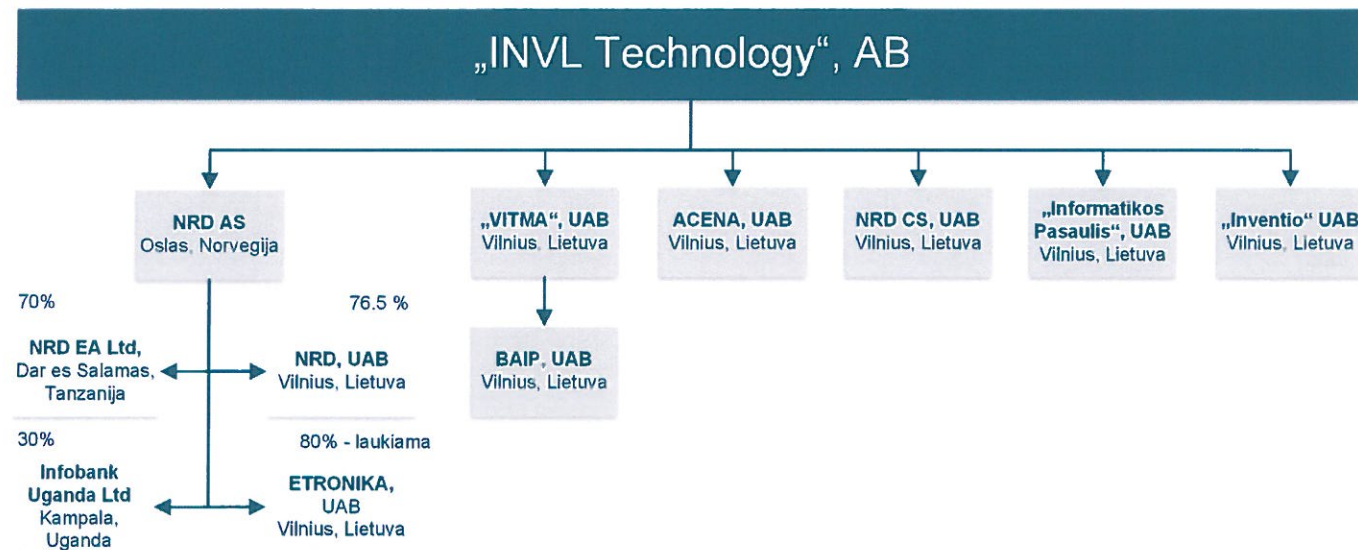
„INVL Technology“, AB

NRD AS
Oslas, Norvegija

„VITMA“, UAB
Vilnius, Lietuva

ACENA, UAB
Vilnius, Lietuva

NRD CS, UAB
Vilnius, Lietuva

„Informatikos Pasaulis“, UAB
Vilnius, Lietuva

„Inventio“ UAB
Vilnius, Lietuva

70%

76.5 %

NRD EA Ltd,
Dar es Salamas, Tanzanija

NRD, UAB
Vilnius, Lietuva

BAIP, UAB
Vilnius, Lietuva

30%

80% - laukiama

Infobank Uganda Ltd
Kampala, Uganda

ETRONIKA, UAB
Vilnius, Lietuva